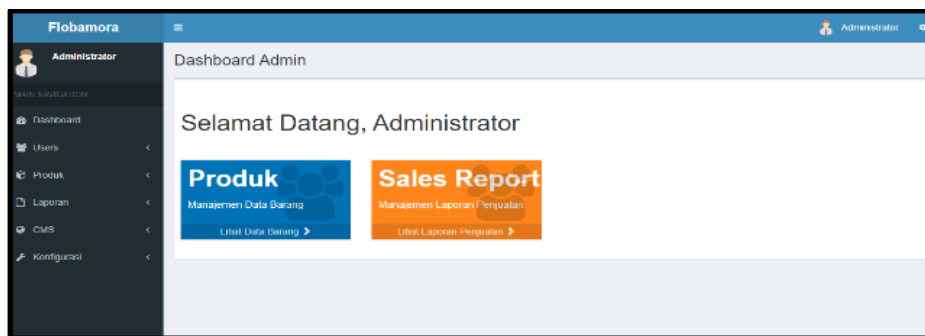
Flobamora
≡
Administrator

Administrator

MAIN NAVIGATION

Dashboard

Users <

Produk <

Laporan <

CMS <

Konfigurasi <

Dashboard Admin

Selamat Datang, Administrator

Produk
Manajemen Data Barang
Lihat Data Barang >

Sales Report
Manajemen Laporan Penjualan
Lihat Laporan Penjualan >